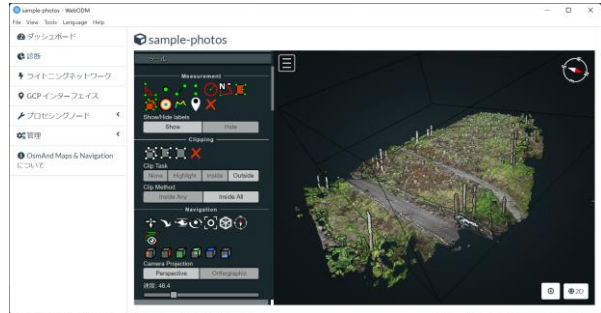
sample-photos - WebODM
File View Tools Language Help

ダッシュボード
診断
ライトニングネットワーク
GCP インターフェイス
プロセシングノード
管理
OsmAnd Maps & Navigation について

sample-photos

ツール
Measurement
Show/Hide labels
Show
Hide
Clipping
Clip Task
None
Highlight
Inside
Outside
Clip Method
Inside Any
Inside All
Navigation
Camera Projection
Perspective
Orthographic
速度: 46.4

2D